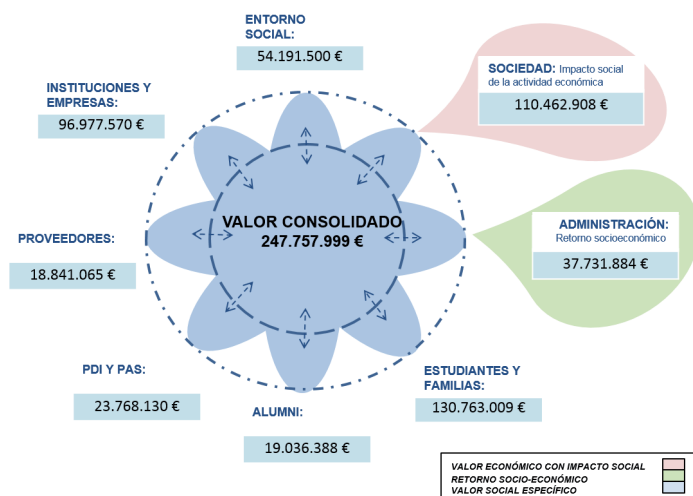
ENTORNO SOCIAL:
54.191.500 €

INSTITUCIONES Y EMPRESAS:
96.977.570 €

SOCIEDAD: Impacto social de la actividad económica
110.462.908 €

VALOR CONSOLIDADO
247.757.999 €

ADMINISTRACIÓN: Retorno socioeconómico
37.731.884 €

PROVEEDORES:
18.841.065 €

PDI Y PAS:
23.768.130 €

ESTUDIANTES Y FAMILIAS:
130.763.009 €

ALUMNI:
19.036.388 €

VALOR ECONÓMICO CON IMPACTO SOCIAL
RETORNO SOCIO-ECONÓMICO
VALOR SOCIAL ESPECÍFICO